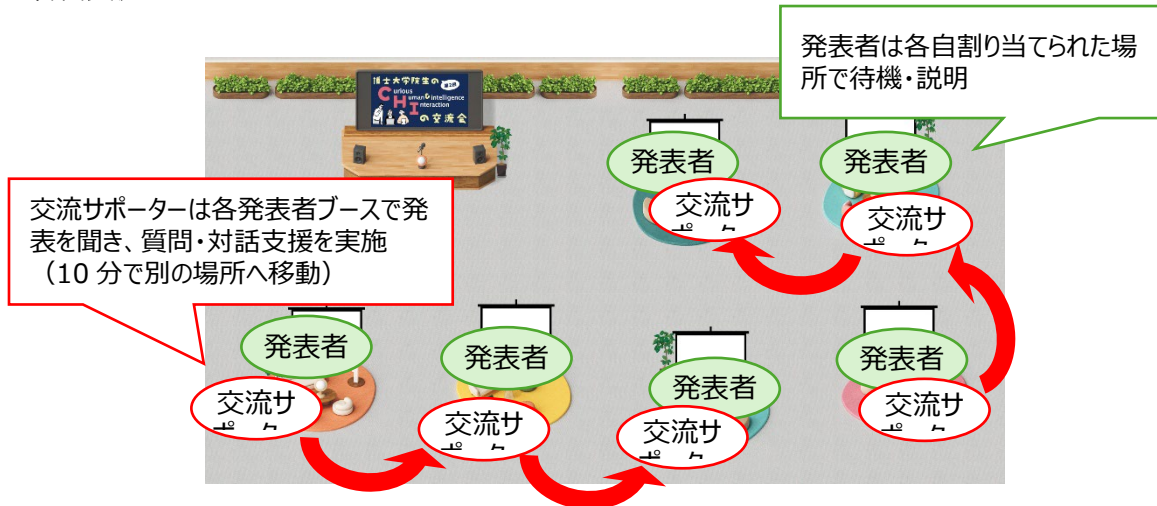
博士大学院生の
第3回
Curious
Human & intelligence
Interaction
の交流会

発表者は各自割り当てられた場所で待機・説明

交流サポーターは各発表者ブースで発表を聞き、質問・対話支援を実施（10 分で別の場所へ移動）

発表者
交流サ

発表者
交流サ

発表者
交流サ

発表者
交流サ

発表者
交流サ

発表者
交流サ